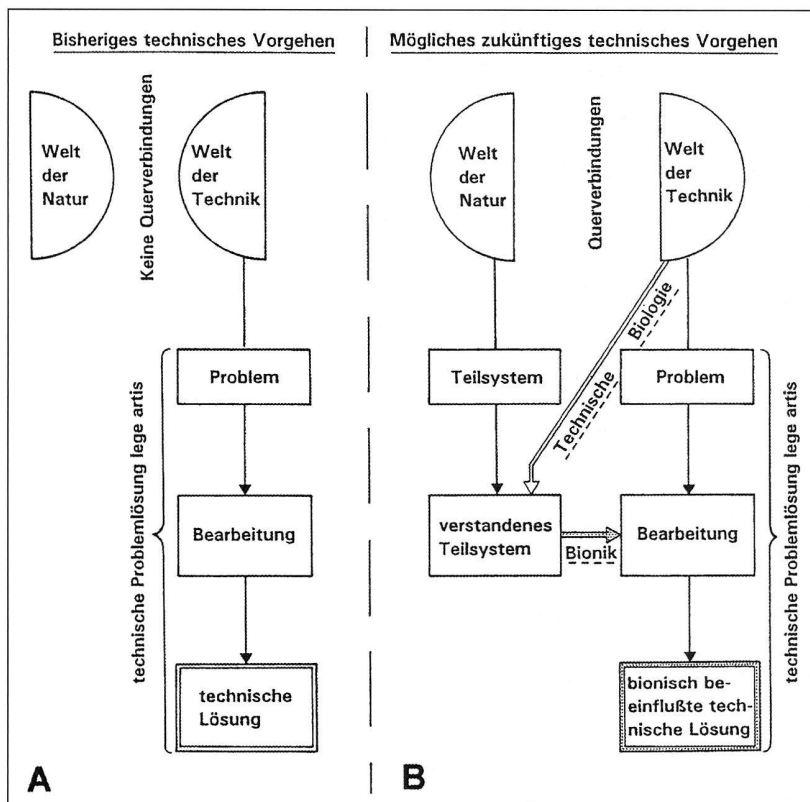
Bisheriges technisches Vorgehen

Welt der Natur

Keine Querverbindungen

Welt der Technik

technische Problemlösung lege artis

Problem

Bearbeitung

technische Lösung

A

Mögliches zukünftiges technisches Vorgehen

Welt der Natur

Querverbindungen

Welt der Technik

Technische Biologie

Teilsystem

Problem

verstandenes Teilsystem

Bionik

Bearbeitung

bionisch beeinflußte technische Lösung

technische Problemlösung lege artis

B